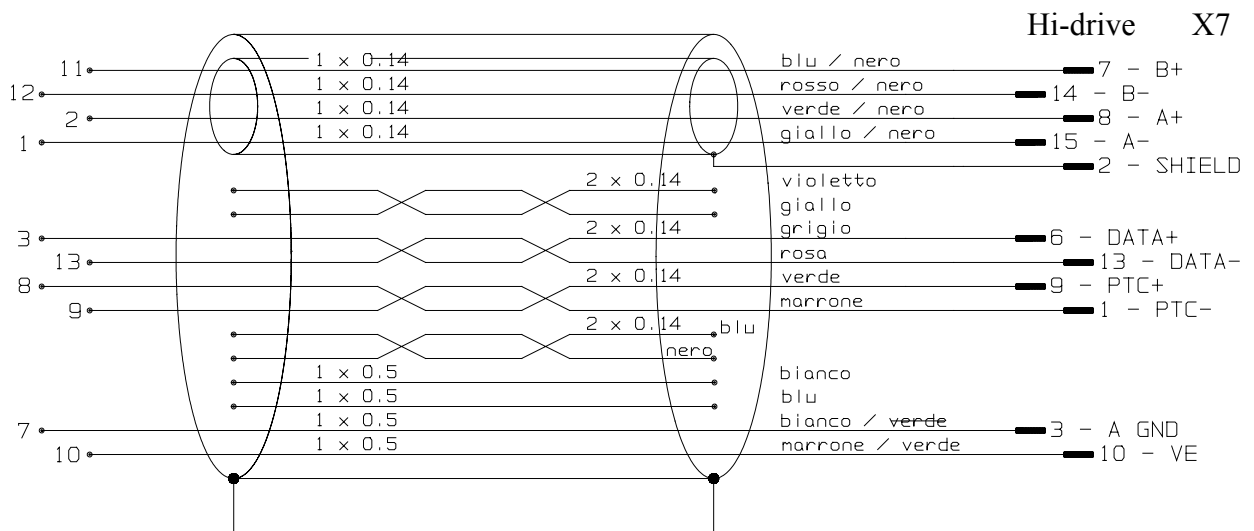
Hi-drive X7

11
12
2
1

1 x 0.14
1 x 0.14
1 x 0.14
1 x 0.14

blu / nero
rosso / nero
verde / nero
giallo / nero

7 - B+
14 - B-
8 - A+
15 - A-
2 - SHIELD

2 x 0.14
violetto
giallo

3
13
2 x 0.14
grigio
rosa
6 - DATA+
13 - DATA-

8
9
2 x 0.14
verde
marrone
9 - PTC+
1 - PTC-

2 x 0.14
blu
nero

1 x 0.5
bianco
1 x 0.5
blu

7
1 x 0.5
bianco / verde
3 - A GND

10
1 x 0.5
marrone / verde
10 - VE